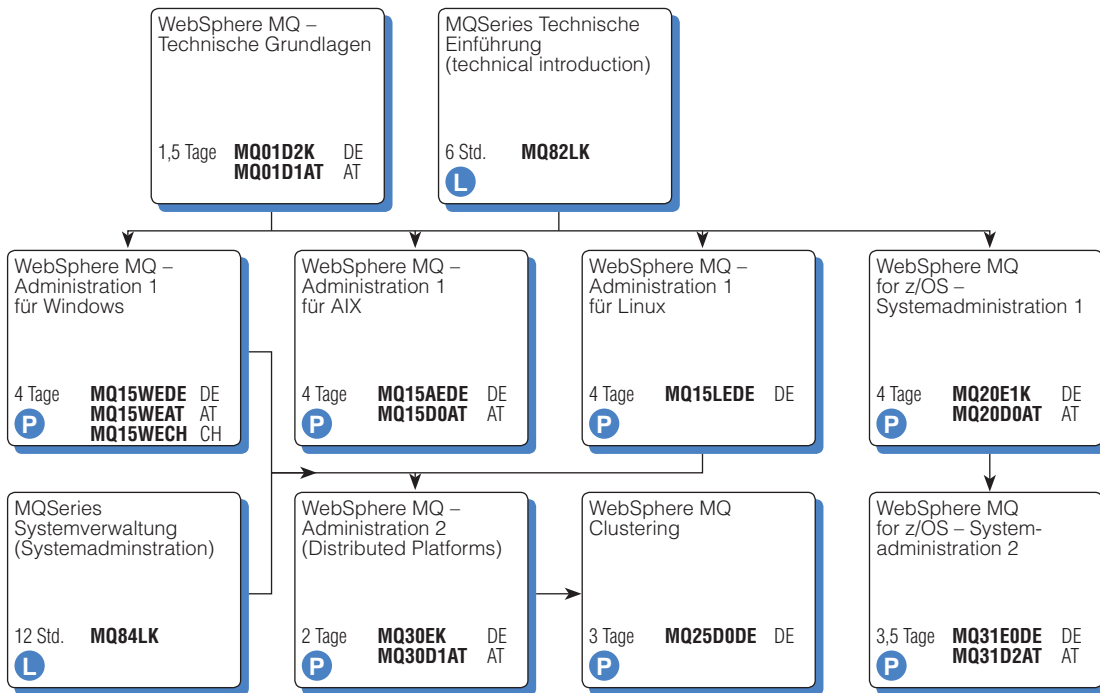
WebSphere MQ – Technische Grundlagen

1,5 Tage **MQ01D2K** DE
**MQ01D1AT** AT

MQSeries Technische Einführung (technical introduction)

6 Std. **MQ82LK**
L

WebSphere MQ – Administration 1 für Windows

4 Tage **MQ15WEDE** DE
**MQ15WEAT** AT
**MQ15WECH** CH
P

WebSphere MQ – Administration 1 für AIX

4 Tage **MQ15AEDE** DE
**MQ15D0AT** AT
P

WebSphere MQ – Administration 1 für Linux

4 Tage **MQ15LEDE** DE
P

WebSphere MQ for z/OS – Systemadministration 1

4 Tage **MQ20E1K** DE
**MQ20D0AT** AT
P

MQSeries Systemverwaltung (Systemadminstration)

12 Std. **MQ84LK**
L

WebSphere MQ – Administration 2 (Distributed Platforms)

2 Tage **MQ30EK** DE
**MQ30D1AT** AT
P

WebSphere MQ Clustering

3 Tage **MQ25D0DE** DE
P

WebSphere MQ for z/OS – Systemadministration 2

3,5 Tage **MQ31E0DE** DE
**MQ31D2AT** AT
P